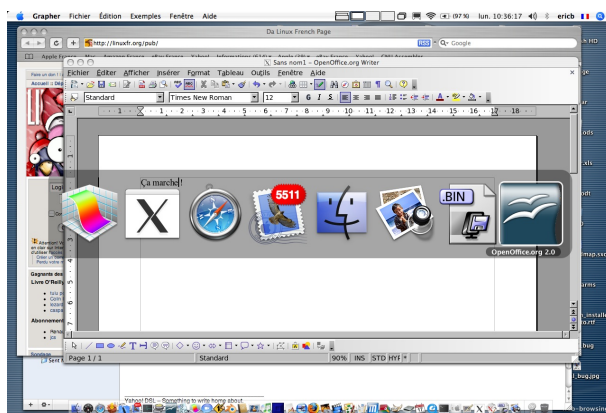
Grapher Fichier Édition Exemples Fenêtre Aide

(97 %) lun. 10:36:17 ericb

Da Linux French Page

http://linuxfr.org/pub/

RSS Q- Google

Sans nom1 - OpenOffice.org Writer

Fichier Éditer Afficher Insérer Format Tableau Outils Fenêtre Aide

Standard Times New Roman 12

Ça marche!

5511

.BIN

OpenOffice.org 2.0

Page 1 / 1 Standard 90% INS STD HYP

Gagnants des

Livre O'Reilly

Abonnement

Yahoo! DSL - Something to write home about.

h HD

.ods

.xls

odt

map.sxc

arms

_installer.rtf

bug

_bug.jpg

-browsing